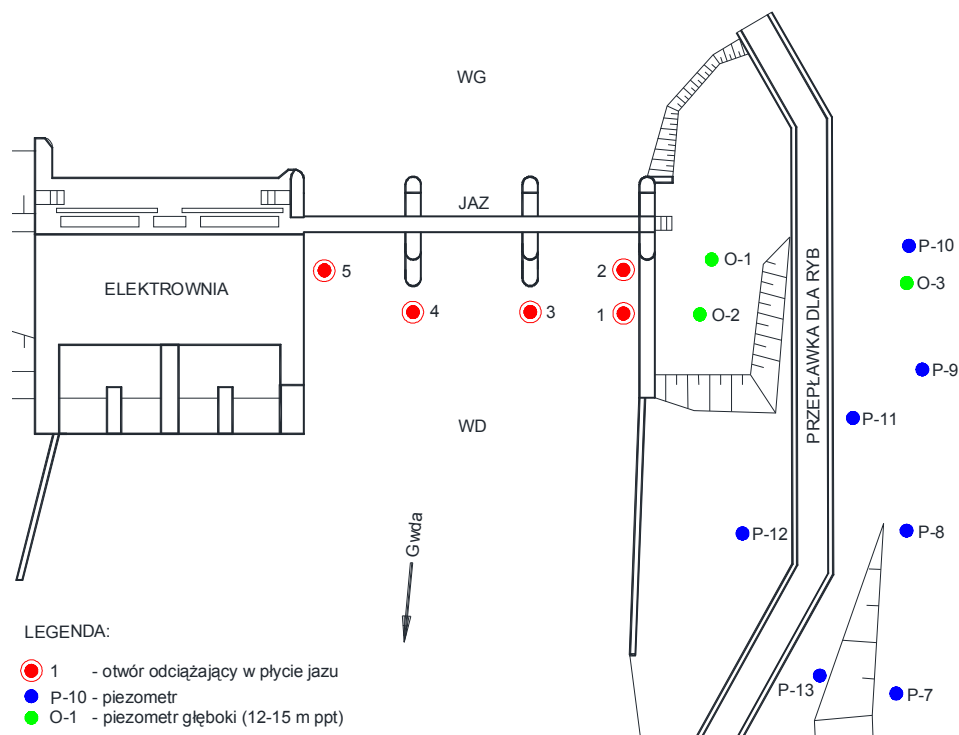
WG

JAZ

ELEKTROWNIA

5

2

4

3

1

O-1

O-2

P-10

O-3

P-9

P-11

PRZEPŁAWKA DLA RYB

WD

Gwda

P-12

P-8

P-13

P-7

LEGENDA:

1 - otwór odciążający w płycie jazu

P-10 - piezometr

O-1 - piezometr głęboki (12-15 m ppt)